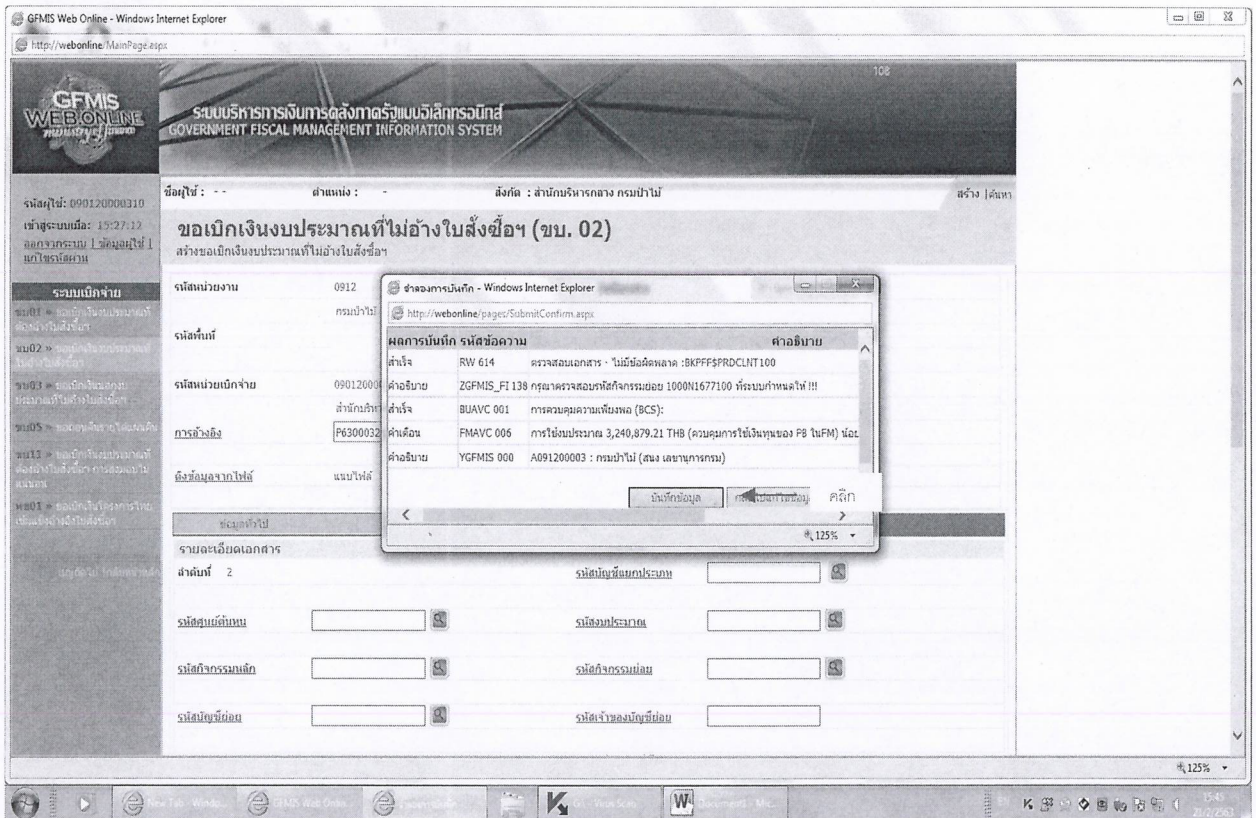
GFMIS Web Online - Windows Internet Explorer

http://webonline/MainPage.aspx

GFMIS WEB ONLINE

ระบบบริหารการเงินการคลังภาครัฐแบบอิเล็กทรอนิกส์
GOVERNMENT FISCAL MANAGEMENT INFORMATION SYSTEM

108

รหัสผู้ใช้: 090120000310
เข้าสู่ระบบเมื่อ: 15:27:12
ออกจากระบบ | ข้อมูลผู้ใช้ | แก้ไขรหัสผ่าน

ชื่อผู้ใช้ : - -
ตำแหน่ง : -
สังกัด : สำนักบริหารกลาง กรมป่าไม้
สร้าง | ค้นหา

ขอเบิกเงินงบประมาณที่ไม่อ้างใบสั่งซื้อฯ (ขบ. 02)
สร้างขอเบิกเงินงบประมาณที่ไม่อ้างใบสั่งซื้อฯ

ระบบเบิกจ่าย
ขบ01 » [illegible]
ขบ02 » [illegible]
ขบ03 » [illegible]
ขบ05 » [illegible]
ขบ13 » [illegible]
ขร01 » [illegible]

รหัสหน่วยงาน 0912
กรมป่าไม้
รหัสพื้นที่
รหัสหน่วยเบิกจ่าย 09012000
สำนักบริหา
การอ้างอิง P6300032
ดึงข้อมูลจากไฟล์ แนบไฟล์

ข้อมูลทั่วไป

รายละเอียดเอกสาร
ลำดับที่ 2
รหัสบัญชีแยกประเภท
รหัสศูนย์ต้นทุน
รหัสงบประมาณ
รหัสกิจกรรมหลัก
รหัสกิจกรรมย่อย
รหัสบัญชีย่อย
รหัสเจ้าของบัญชีย่อย

จำลองการบันทึก - Windows Internet Explorer
http://webonline/pages/SubmitConfirm.aspx

| ผลการบันทึก | รหัสข้อความ | คำอธิบาย |
|---|---|---|
| สำเร็จ | RW 614 | ตรวจสอบเอกสาร - ไม่มีข้อผิดพลาด :BKPFF$PRDCLNT100 |
| คำอธิบาย | ZGFMIS_FI 138 | กรุณาตรวจสอบรหัสกิจกรรมย่อย 1000N1677100 ที่ระบบกำหนดให้ !!! |
| สำเร็จ | BUAVC 001 | การควบคุมความเพียงพอ (BCS): |
| คำเตือน | FMAVC 006 | การใช้งบประมาณ 3,240,879.21 THB (ควบคุมการใช้เงินทุนของ F8 ในFM) น้อย |
| คำอธิบาย | YGFMIS 000 | A091200003 : กรมป่าไม้ (สนง เลขานุการกรม) |

บันทึกข้อมูล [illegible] คลิก

125%

125%